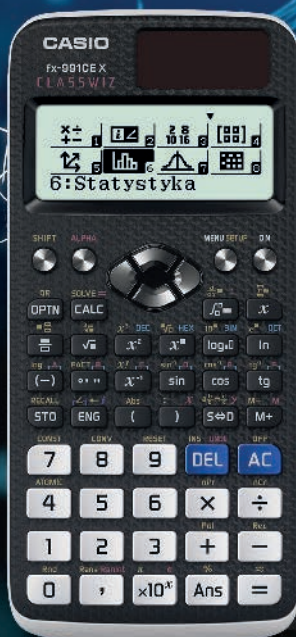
CASIO
fx-991CE X
CLASSWIZ

1 2 3 4
5 6 7 8
6:Statystyka

SHIFT ALPHA MENU SETUP ON
QR SOLVE=
OPTN CALC
DEC HEX BIN OCT
$x^2$ $x^\blacksquare$ $\log_\blacksquare\square$ ln
FACT
(−) °' " $x^{-1}$ sin cos tg
RECALL Abs
STO ENG ( ) S⇔D M+
CONST CONV RESET INS UNDO OFF
7 8 9 DEL AC
ATOMIC
4 5 6 × ÷
Pol Rec
1 2 3 + −
Rnd Ran# RanInt π e %
0 , $\times10^x$ Ans =